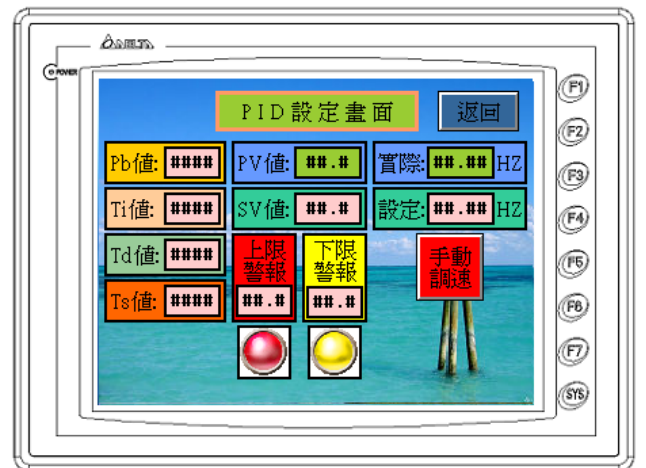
ΔNELTA

POWER

PID設定畫面

返回

Pb值: ####

PV值: ##.#

實際: ##.## HZ

Ti值: ####

SV值: ##.#

設定: ##.## HZ

Td值: ####

上限警報

下限警報

手動調速

Ts值: ####

##.#

##.#

F1

F2

F3

F4

F5

F6

F7

SYS